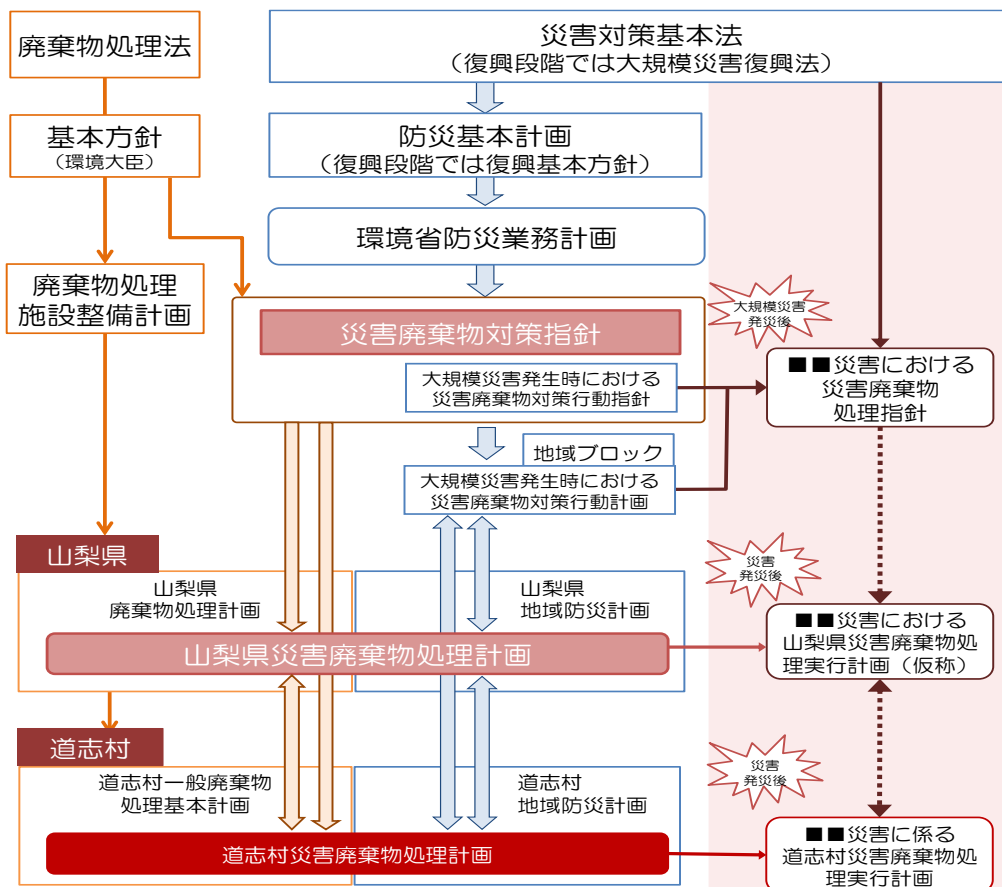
廃棄物処理法

災害対策基本法
（復興段階では大規模災害復興法）

基本方針
（環境大臣）

防災基本計画
（復興段階では復興基本方針）

環境省防災業務計画

廃棄物処理
施設整備計画

大規模災害
発災後

災害廃棄物対策指針

大規模災害発生時における
災害廃棄物対策行動指針

■■災害における
災害廃棄物
処理指針

地域ブロック

大規模災害発生時における
災害廃棄物対策行動計画

山梨県

災害
発災後

山梨県
廃棄物処理計画

山梨県
地域防災計画

山梨県災害廃棄物処理計画

■■災害における
山梨県災害廃棄物処理実行計画（仮称）

道志村

災害
発災後

道志村一般廃棄物
処理基本計画

道志村
地域防災計画

道志村災害廃棄物処理計画

■■災害に係る
道志村災害廃棄物処理実行計画